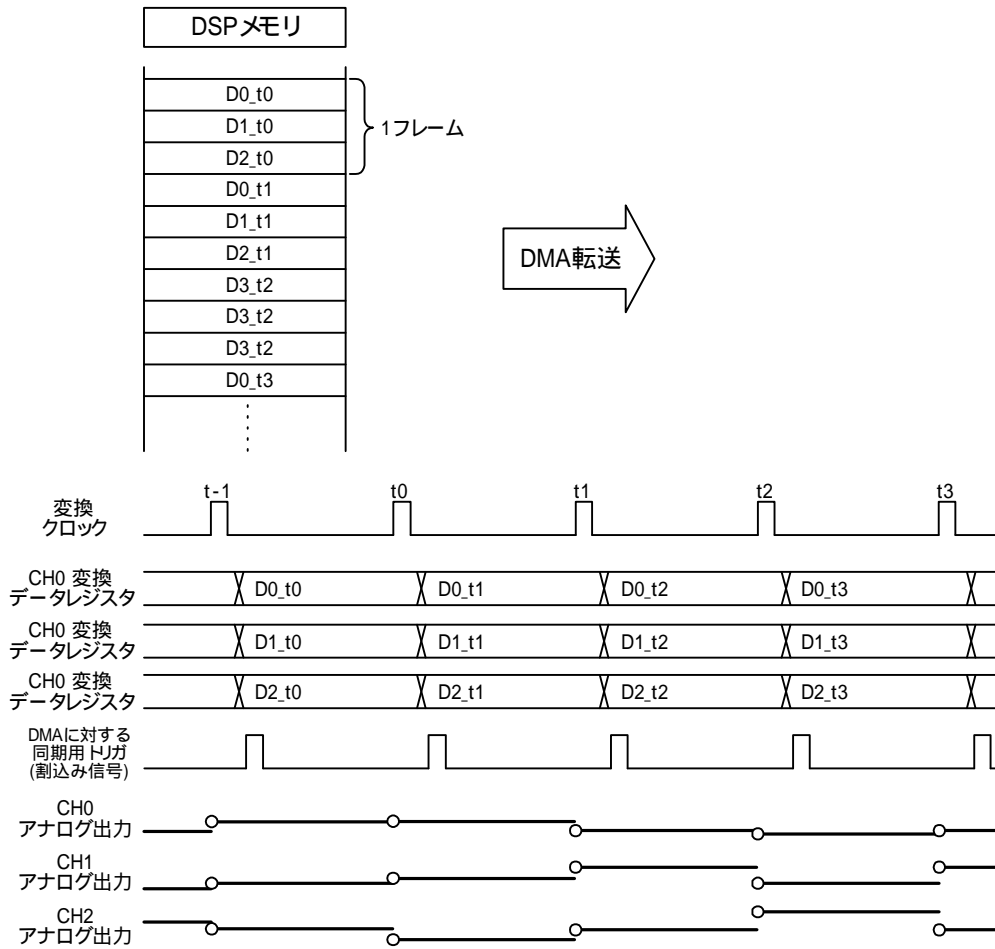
DSPメモリ

D0_t0
D1_t0
D2_t0
D0_t1
D1_t1
D2_t1
D3_t2
D3_t2
D3_t2
D0_t3

1フレーム

DMA転送

変換クロック

t-1
t0
t1
t2
t3

CH0 変換データレジスタ
D0_t0
D0_t1
D0_t2
D0_t3

CH0 変換データレジスタ
D1_t0
D1_t1
D1_t2
D1_t3

CH0 変換データレジスタ
D2_t0
D2_t1
D2_t2
D2_t3

DMAに対する同期用トリガ(割込み信号)

CH0 アナログ出力

CH1 アナログ出力

CH2 アナログ出力